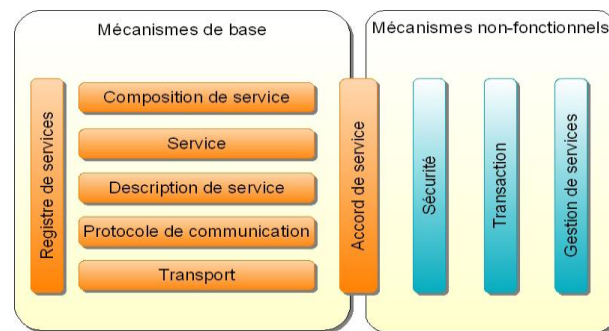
Mécanismes de base

Registre de services

Composition de service

Service

Description de service

Protocole de communication

Transport

Accord de service

Mécanismes non-fonctionnels

Sécurité

Transaction

Gestion de services